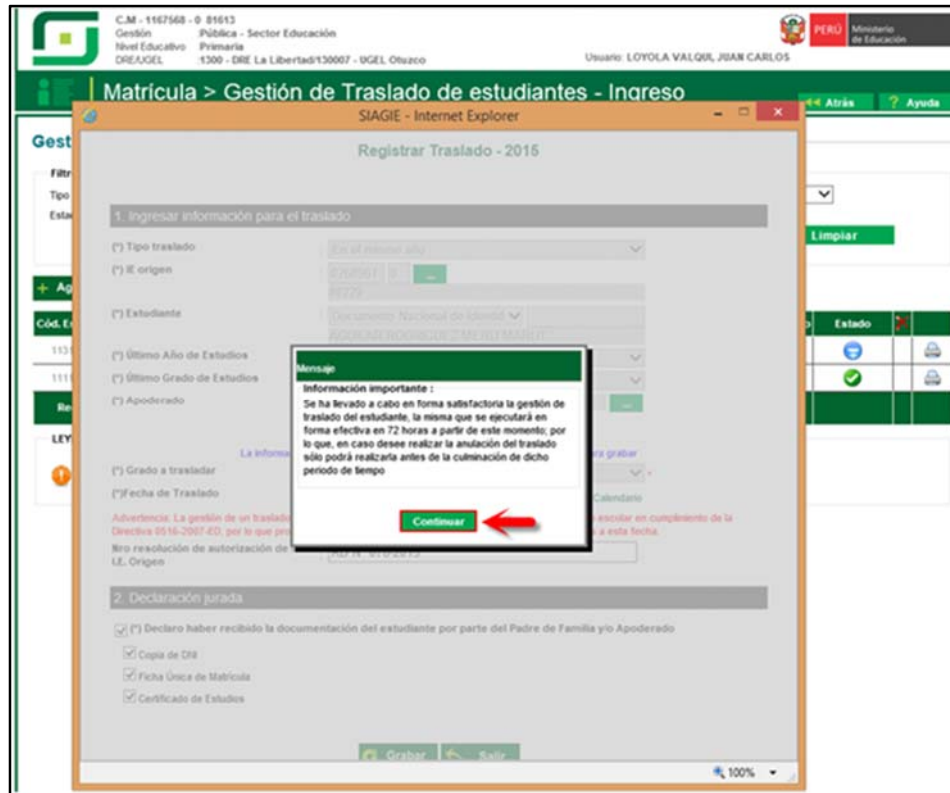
C.M - 1167568 - 0 81613
Gestión Pública - Sector Educación
Nivel Educativo Primaria
DRE/UGEL 1300 - DRE La Libertad/130007 - UGEL Otuzco

Usuario: LOYOLA VALQUI, JUAN CARLOS

PERÚ Ministerio de Educación

Matrícula > Gestión de Traslado de estudiantes - Ingreso

Atrás ? Ayuda

Gest
Filtr
Tipo
Esta

Limpiar

+ Ag

Cód. E
Estado
1131
1111
Re
LEY

SIAGIE - Internet Explorer

Registrar Traslado - 2015

1. Ingresar información para el traslado

(*) Tipo traslado
En el mismo año
(*) IE origen
(*) Estudiante
Documento Nacional de Identidad
(*) Último Año de Estudios
(*) Último Grado de Estudios
(*) Apoderado

La informa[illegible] ara grabar

(*) Grado a trasladar
(*)Fecha de Traslado
Calendario

Advertencia: La gestión de un traslado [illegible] escolar en cumplimiento de la Directiva 0516-2007-ED, por lo que pro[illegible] a esta fecha.

Nro resolución de autorización de I.E. Origen

2. Declaración jurada

(*) Declaro haber recibido la documentación del estudiante por parte del Padre de Familia y/o Apoderado
Copia de DNI
Ficha Única de Matrícula
Certificado de Estudios

Grabar Salir

100%

Mensaje
Información importante :
Se ha llevado a cabo en forma satisfactoria la gestión de traslado del estudiante, la misma que se ejecutará en forma efectiva en 72 horas a partir de este momento; por lo que, en caso desee realizar la anulación del traslado sólo podrá realizarla antes de la culminación de dicho periodo de tiempo

Continuar